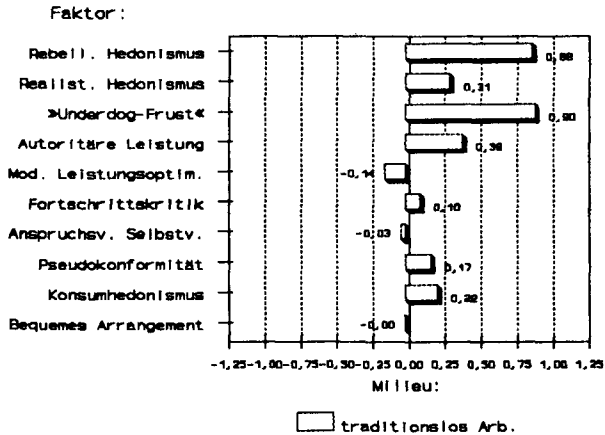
Faktor:

Rebell. Hedonismus
Realist. Hedonismus
»Underdog-Frust«
Autoritäre Leistung
Mod. Leistungsoptim.
Fortschrittskritik
Anspruchsv. Selbstv.
Pseudokonformität
Konsumhedonismus
Bequemes Arrangement

0,88
0,31
0,90
0,36
-0,14
0,10
-0,03
0,17
0,20
-0,00

-1,25 -1,00 -0,75 -0,50 -0,25 0,00 0,25 0,50 0,75 1,00 1,25

Milieu:

traditionslos Arb.